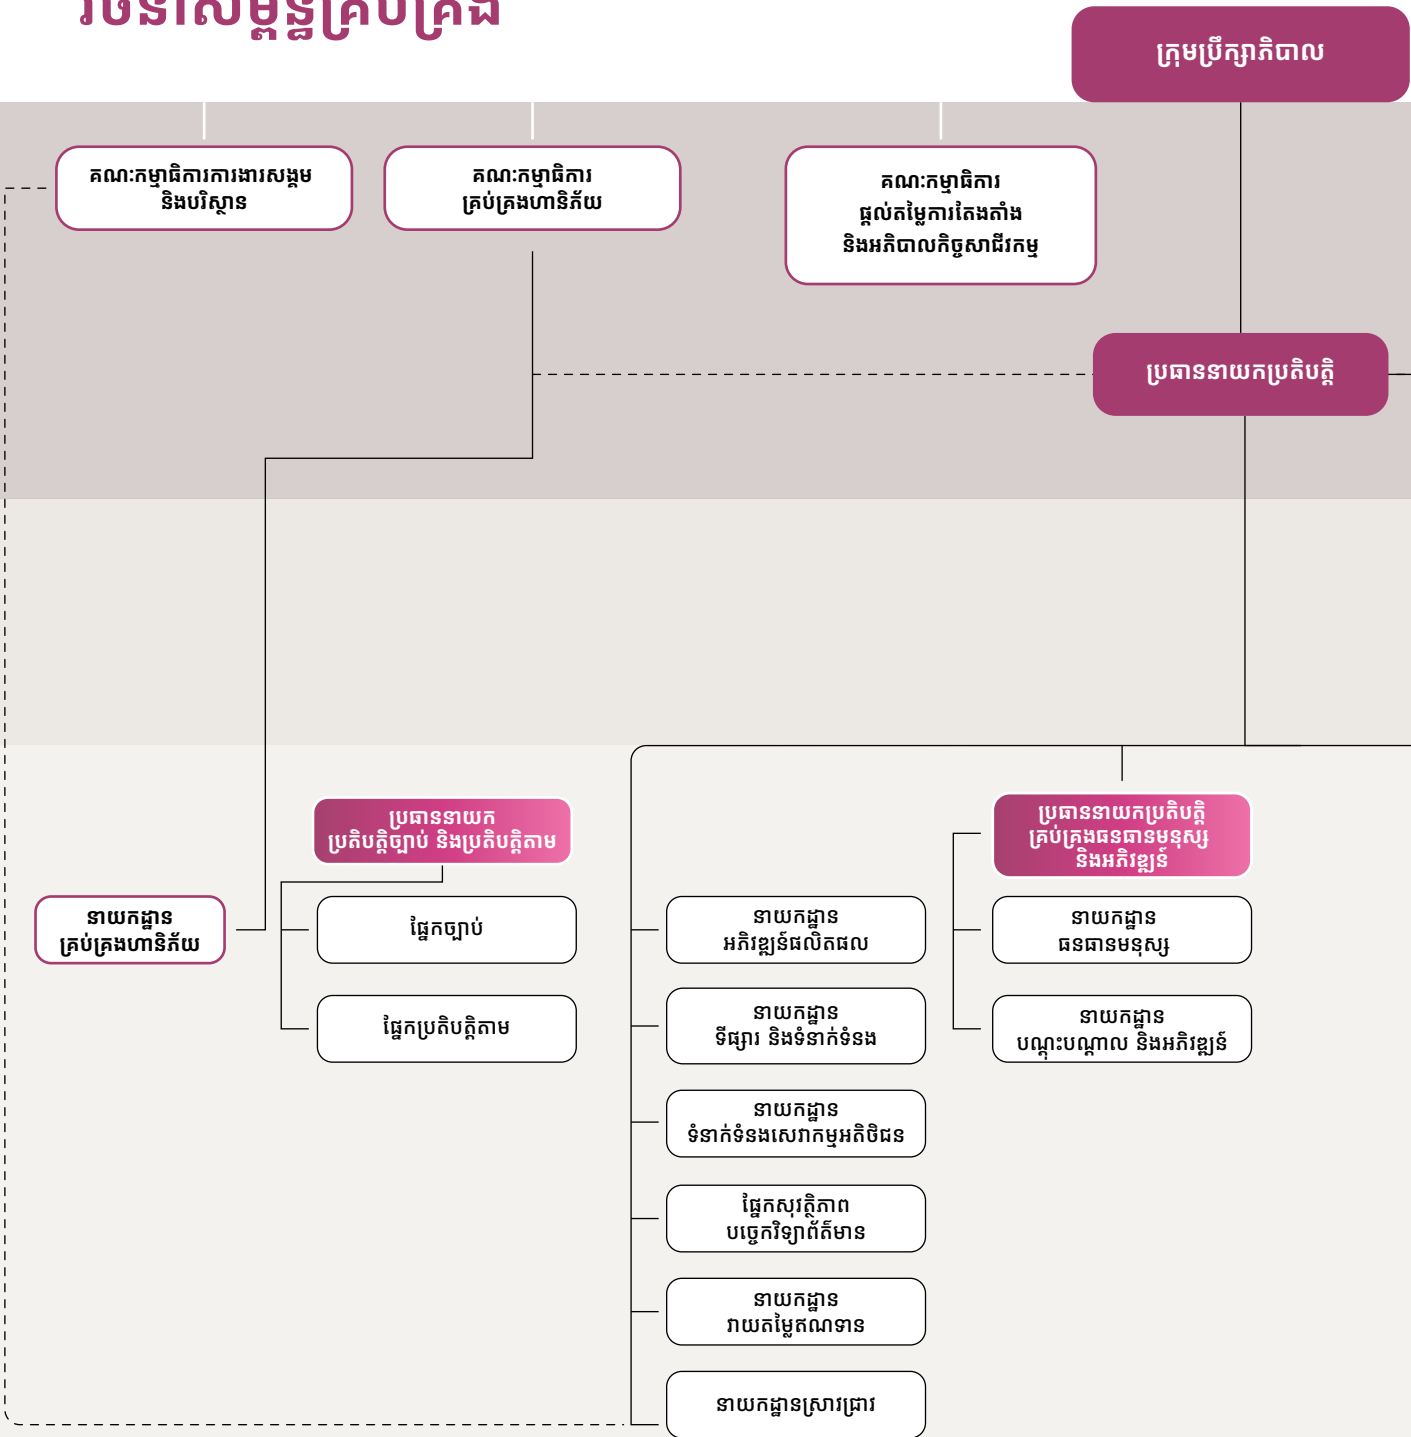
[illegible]

ក្រុមប្រឹក្សាភិបាល

គណៈកម្មាធិការការងារសង្គម និងបរិស្ថាន

គណៈកម្មាធិការ គ្រប់គ្រងហានិភ័យ

គណៈកម្មាធិការ ផ្តល់តម្លៃការតែងតាំង និងអភិបាលកិច្ចសាជីវកម្ម

ប្រធាននាយកប្រតិបត្តិ

ប្រធាននាយក ប្រតិបត្តិច្បាប់ និងប្រតិបត្តិតាម

នាយកដ្ឋាន គ្រប់គ្រងហានិភ័យ

ផ្នែកច្បាប់

ផ្នែកប្រតិបត្តិតាម

នាយកដ្ឋាន អភិវឌ្ឍន៍ផលិតផល

នាយកដ្ឋាន ទីផ្សារ និងទំនាក់ទំនង

នាយកដ្ឋាន ទំនាក់ទំនងសេវាកម្មអតិថិជន

ផ្នែកសុវត្ថិភាព បច្ចេកវិទ្យាព័ត៌មាន

នាយកដ្ឋាន វាយតម្លៃឥណទាន

នាយកដ្ឋានស្រាវជ្រាវ

ប្រធាននាយកប្រតិបត្តិ គ្រប់គ្រងធនធានមនុស្ស និងអភិវឌ្ឍន៍

នាយកដ្ឋាន ធនធានមនុស្ស

នាយកដ្ឋាន បណ្តុះបណ្តាល និងអភិវឌ្ឍន៍